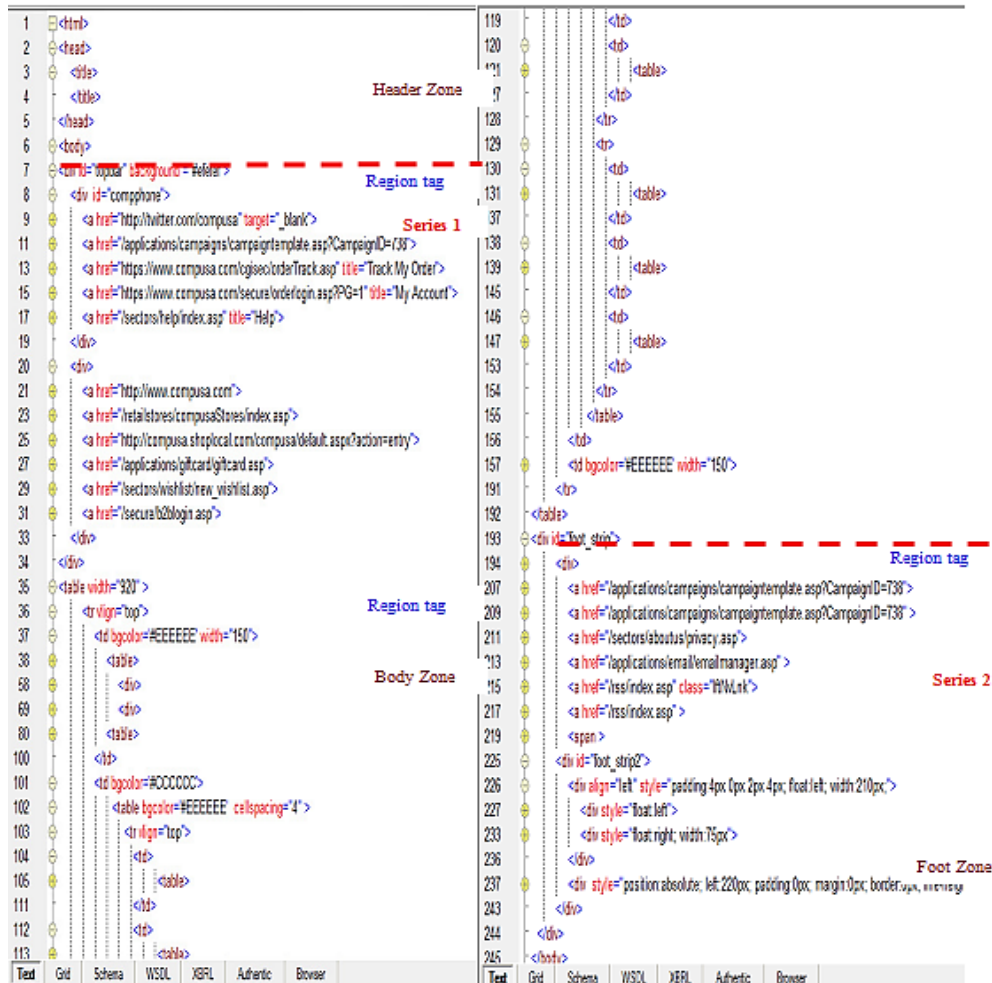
1 <html>
2 <head>
3 <title>
4 </title>
5 </head>
6 <body>
7 <div id="topbar" background="#efefef">
8 <div id="compphone">
9 <a href="http://twitter.com/compusa" target="_blank">
11 <a href="/applications/campaigns/campaigntemplate.asp?CampaignID=738">
13 <a href="https://www.compusa.com/cgisec/orderTrack.asp" title="Track My Order">
15 <a href="https://www.compusa.com/secure/orderlogin.asp?PG=1" title="My Account">
17 <a href="/sectors/help/index.asp" title="Help">
19 </div>
20 <div>
21 <a href="http://www.compusa.com">
23 <a href="/retailstores/compusaStores/index.asp">
25 <a href="http://compusa.shoplocal.com/compusa/default.aspx?action=entry">
27 <a href="/applications/giftcard/giftcard.asp">
29 <a href="/sectors/wishlist/new_wishlist.asp">
31 <a href="/secure/b2blogin.asp">
33 </div>
34 </div>
35 <table width="920">
36 <tr vlign="top">
37 <td bgcolor="#EEEEEE" width="150">
38 <table>
58 <div>
69 <div>
80 </table>
100 </td>
101 <td bgcolor="#CCCCCC">
102 <table bgcolor="#EEEEEE" cellspacing="4">
103 <tr vlign="top">
104 <td>
105 <table>
111 </td>
112 <td>
113 <table>

Header Zone
Region tag
Series 1
Region tag
Body Zone

Text Grid Schema WSDL XBRL Authentic Browser

119 </td>
120 <td>
121 <table>
127 </td>
128 </tr>
129 <tr>
130 <td>
131 <table>
137 </td>
138 <td>
139 <table>
145 </td>
146 <td>
147 <table>
153 </td>
154 </tr>
155 </table>
156 </td>
157 <td bgcolor="#EEEEEE" width="150">
191 </tr>
192 </table>
193 <div id="foot_strip">
194 <div>
207 <a href="/applications/campaigns/campaigntemplate.asp?CampaignID=738">
209 <a href="/applications/campaigns/campaigntemplate.asp?CampaignID=738">
211 <a href="/sectors/aboutus/privacy.asp">
213 <a href="/applications/email/emailmanager.asp">
215 <a href="/rss/index.asp" class="WhiteLink">
217 <a href="/rss/index.asp">
219 <span>
225 <div id="foot_strip2">
226 <div align="left" style="padding:4px 0px 2px 4px; float:left; width:210px;">
227 <div style="float:left">
233 <div style="float:right; width:75px">
236 </div>
237 <div style="position:absolute; left:220px; padding:0px; margin:0px; border:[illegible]
243 </div>
244 </div>
245 </body>

Region tag
Series 2
Foot Zone

Text Grid Schema WSDL XBRL Authentic Browser